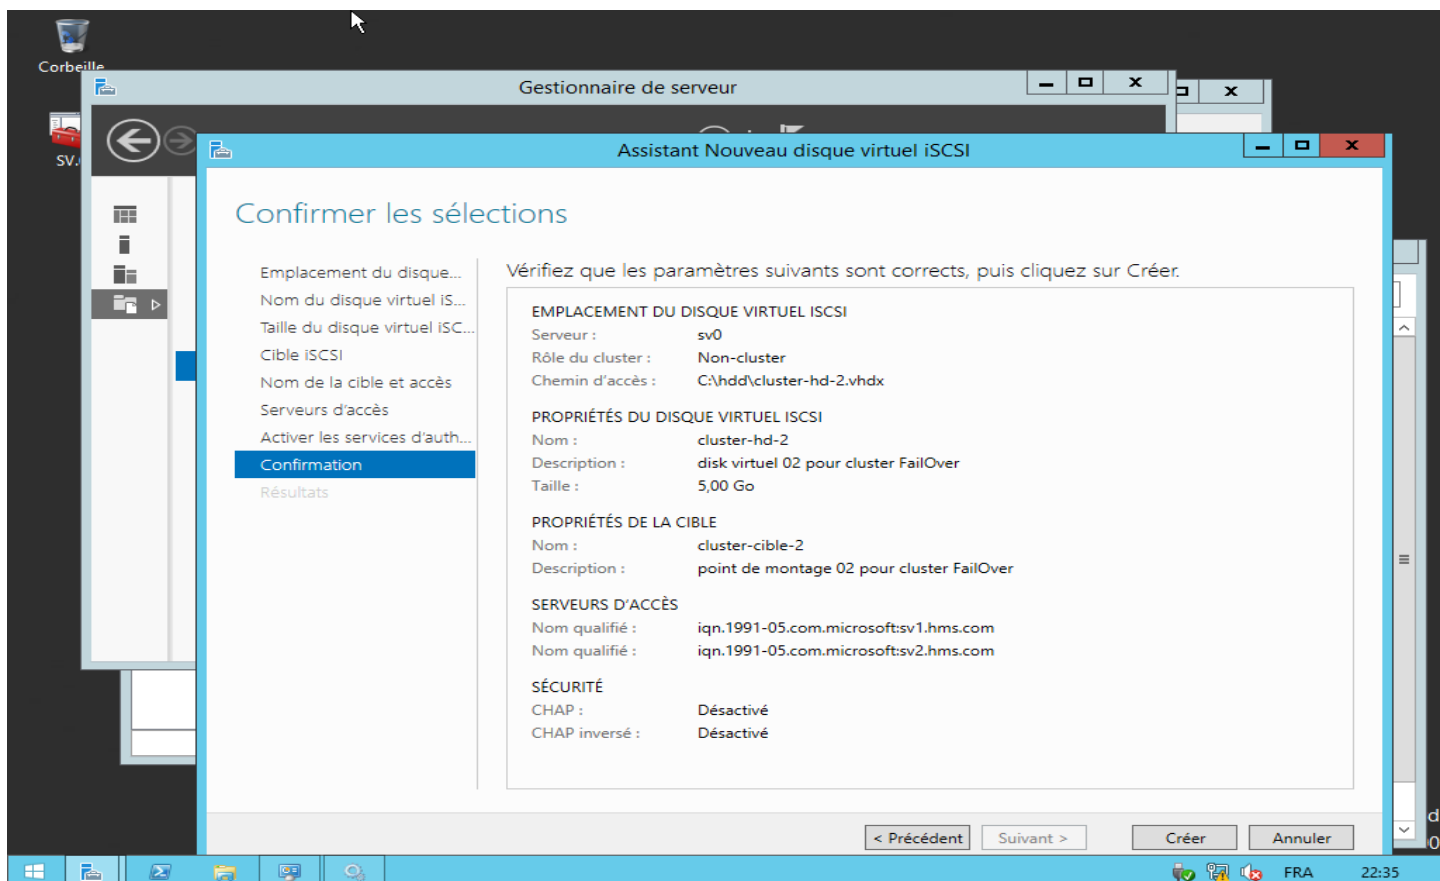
Corbeille

SV.

Gestionnaire de serveur

Assistant Nouveau disque virtuel iSCSI

Confirmer les sélections

Emplacement du disque...
Nom du disque virtuel iS...
Taille du disque virtuel iSC...
Cible iSCSI
Nom de la cible et accès
Serveurs d'accès
Activer les services d'auth...
Confirmation
Résultats

Vérifiez que les paramètres suivants sont corrects, puis cliquez sur Créer.

EMPLACEMENT DU DISQUE VIRTUEL ISCSI
Serveur : sv0
Rôle du cluster : Non-cluster
Chemin d'accès : C:\hdd\cluster-hd-2.vhdx

PROPRIÉTÉS DU DISQUE VIRTUEL ISCSI
Nom : cluster-hd-2
Description : disk virtuel 02 pour cluster FailOver
Taille : 5,00 Go

PROPRIÉTÉS DE LA CIBLE
Nom : cluster-cible-2
Description : point de montage 02 pour cluster FailOver

SERVEURS D'ACCÈS
Nom qualifié : iqn.1991-05.com.microsoft:sv1.hms.com
Nom qualifié : iqn.1991-05.com.microsoft:sv2.hms.com

SÉCURITÉ
CHAP : Désactivé
CHAP inversé : Désactivé

< Précédent Suivant > Créer Annuler

FRA 22:35